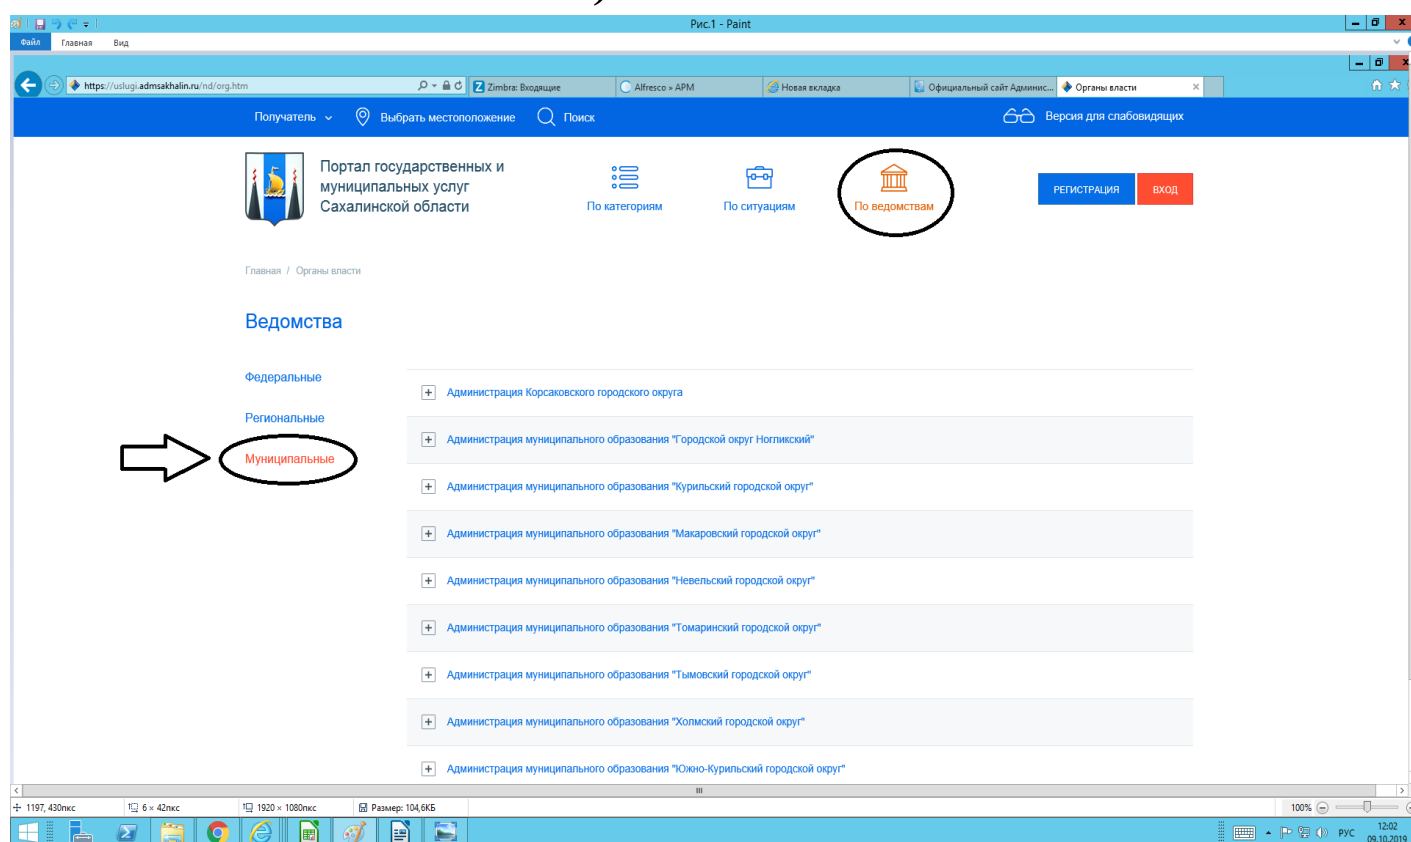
Рис.1 - Paint

Файл Главная Вид

https://uslugi.admsakhalin.ru/nd/org.htm

Zimbra: Входящие

Alfresco » АРМ

Новая вкладка

Официальный сайт Админис...

Органы власти

Получатель

Выбрать местоположение

Поиск

Версия для слабовидящих

Портал государственных и муниципальных услуг Сахалинской области

По категориям

По ситуациям

По ведомствам

РЕГИСТРАЦИЯ

ВХОД

Главная / Органы власти

Ведомства

Федеральные

Региональные

Муниципальные

Администрация Корсаковского городского округа

Администрация муниципального образования "Городской округ Ногликский"

Администрация муниципального образования "Курильский городской округ"

Администрация муниципального образования "Макаровский городской округ"

Администрация муниципального образования "Невельский городской округ"

Администрация муниципального образования "Томаринский городской округ"

Администрация муниципального образования "Тымовский городской округ"

Администрация муниципального образования "Холмский городской округ"

Администрация муниципального образования "Южно-Курильский городской округ"

1197, 430пкс

6 × 42пкс

1920 × 1080пкс

Размер: 104,6КБ

100%

РУС

12:02
09.10.2019